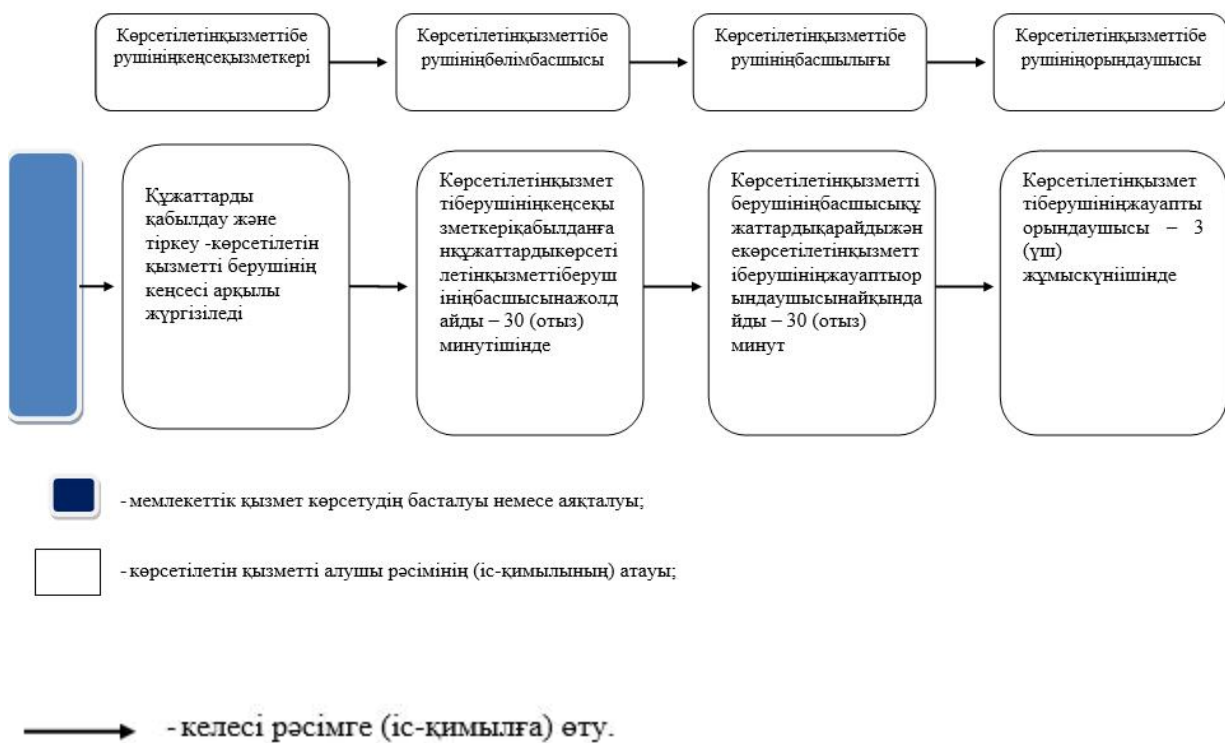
Көрсетілетінқызметтібе рушініңкеңсеқызметкері

Көрсетілетінқызметтібе рушініңбөлімбасшысы

Көрсетілетінқызметтібе рушініңбасшылығы

Көрсетілетінқызметтібе рушініңорындаушысы

Құжаттарды қабылдау және тіркеу -көрсетілетін қызметті берушінің кеңсесі арқылы жүргізіледі

Көрсетілетінқызмет тіберушініңкеңсеқы зметкеріқабылданға нқұжаттардыкөрсеті летінқызметтіберуш ініңбасшысынажолд айды – 30 (отыз) минутішінде

Көрсетілетінқызметті берушініңбасшысықұ жаттардықарайдыжән екөрсетілетінқызметт іберушініңжауаптыор ындаушысынайқында йды – 30 (отыз) минут

Көрсетілетінқызмет тіберушініңжауапты орындаушысы – 3 (үш) жұмыскүніішінде

- мемлекеттік қызмет көрсетудің басталуы немесе аяқталуы;

- көрсетілетін қызметті алушы рәсімінің (іс-қимылының) атауы;

- келесі рәсімге (іс-қимылға) өту.